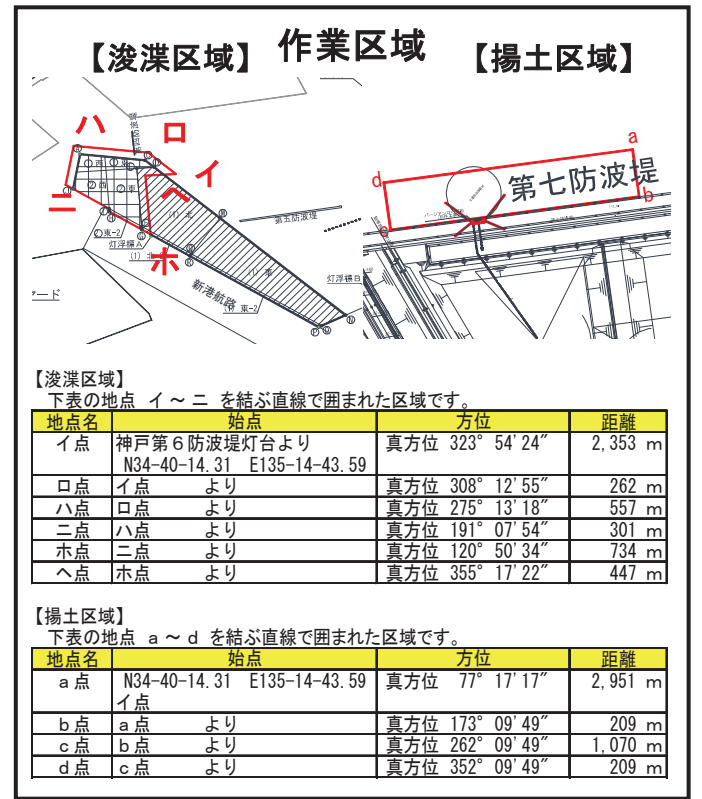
【浚渫区域】 作業区域 【揚土区域】

ハ ロ イ ニ ヘ ホ

第五防波堤
灯浮標A
新港航路
灯浮標B
東-2
ード

a
d
b
c
第七防波堤

【浚渫区域】
下表の地点 イ～ニ を結ぶ直線で囲まれた区域です。

| 地点名 | 始点 | 方位 | 距離 |
|---|---|---|---|
| イ点 | 神戸第６防波堤灯台より N34-40-14.31 E135-14-43.59 | 真方位 323° 54′ 24″ | 2,353 m |
| ロ点 | イ点 より | 真方位 308° 12′ 55″ | 262 m |
| ハ点 | ロ点 より | 真方位 275° 13′ 18″ | 557 m |
| ニ点 | ハ点 より | 真方位 191° 07′ 54″ | 301 m |
| ホ点 | ニ点 より | 真方位 120° 50′ 34″ | 734 m |
| ヘ点 | ホ点 より | 真方位 355° 17′ 22″ | 447 m |

【揚土区域】
下表の地点 ａ～ｄ を結ぶ直線で囲まれた区域です。

| 地点名 | 始点 | 方位 | 距離 |
|---|---|---|---|
| ａ点 | N34-40-14.31 E135-14-43.59 イ点 | 真方位 77° 17′ 17″ | 2,951 m |
| ｂ点 | ａ点 より | 真方位 173° 09′ 49″ | 209 m |
| ｃ点 | ｂ点 より | 真方位 262° 09′ 49″ | 1,070 m |
| ｄ点 | ｃ点 より | 真方位 352° 09′ 49″ | 209 m |